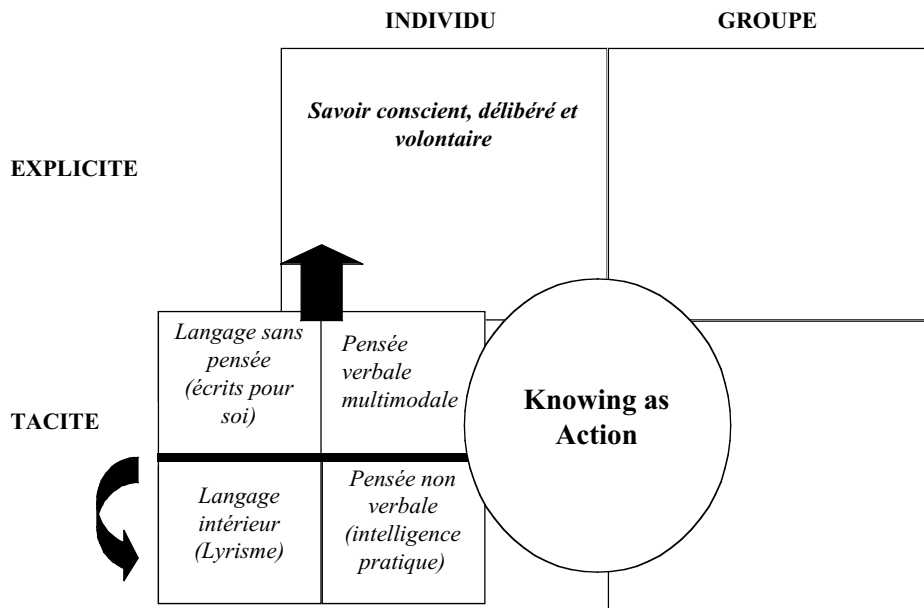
INDIVIDU

GROUPE

EXPLICITE

Savoir conscient, délibéré et volontaire

TACITE

Langage sans pensée (écrits pour soi)

Pensée verbale multimodale

Langage intérieur (Lyrisme)

Pensée non verbale (intelligence pratique)

Knowing as Action